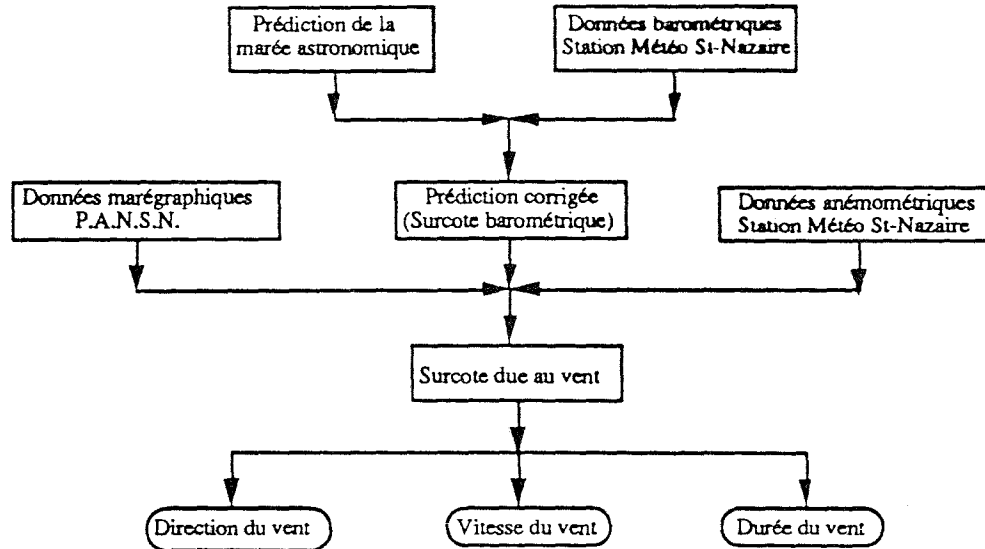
Prédiction de la marée astronomique

Données barométriques Station Météo St-Nazaire

Données marégraphiques P.A.N.S.N.

Prédiction corrigée (Surcote barométrique)

Données anémométriques Station Météo St-Nazaire

Surcote due au vent

Direction du vent

Vitesse du vent

Durée du vent